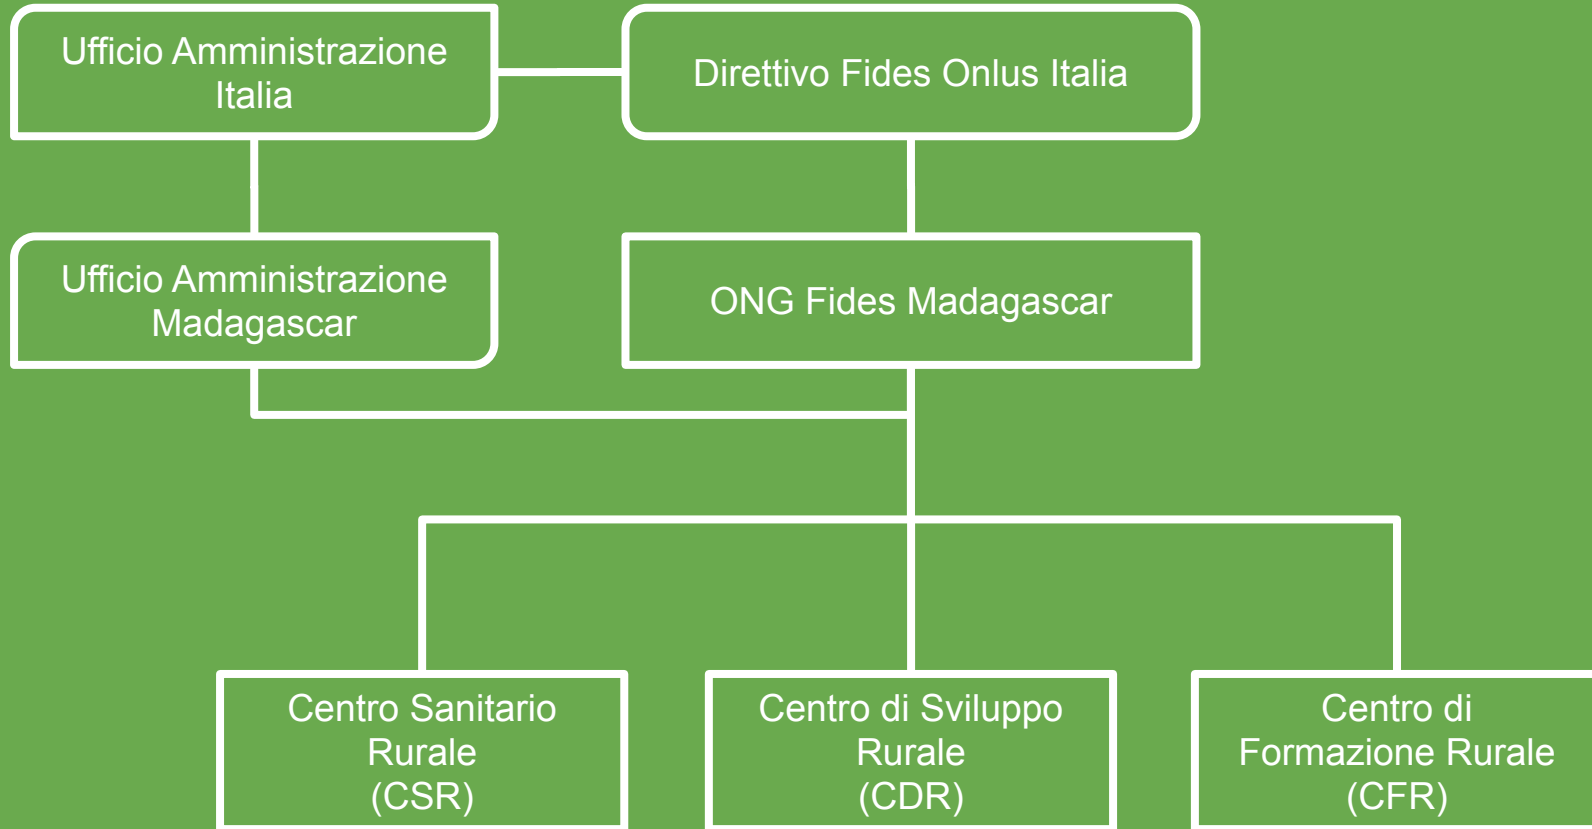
Ufficio Amministrazione Italia

Direttivo Fides Onlus Italia

Ufficio Amministrazione Madagascar

ONG Fides Madagascar

Centro Sanitario Rurale (CSR)

Centro di Sviluppo Rurale (CDR)

Centro di Formazione Rurale (CFR)